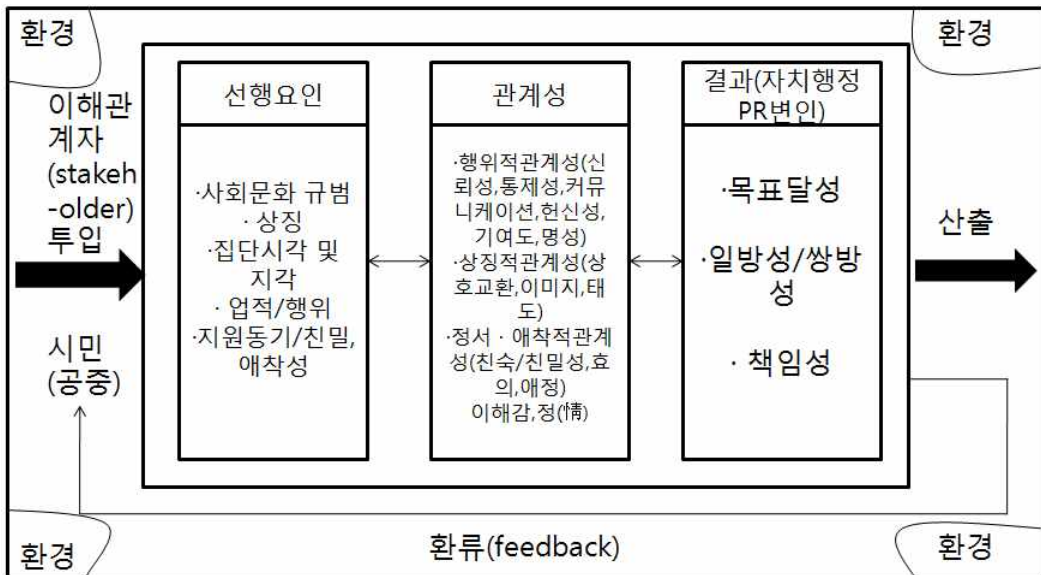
환경

환경

이해관계자 (stakeh-older) 투입

시민 (공중)

선행요인

·사회문화 규범
· 상징
·집단시각 및 지각
· 업적/행위
·지원동기/친밀, 애착성

관계성

·행위적관계성(신뢰성,통제성,커뮤니케이션,헌신성, 기여도,명성)
·상징적관계성(상호교환,이미지,태도)
·정서 · 애착적관계성(친숙/친밀성,효의,애정) 이해감,정(情)

결과(자치행정 PR변인)

·목표달성

·일방성/쌍방성

· 책임성

산출

환경

환류(feedback)

환경